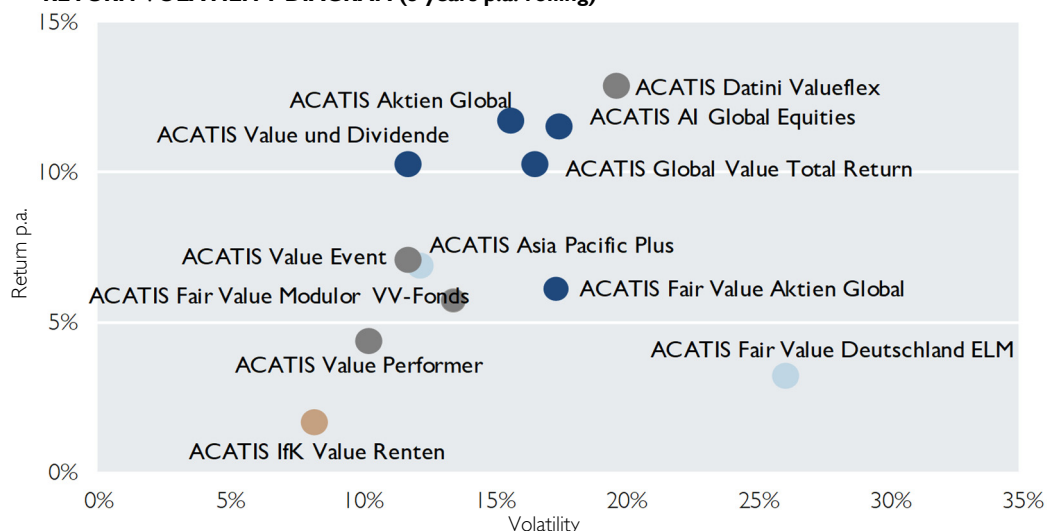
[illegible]

15%

10%

5%

0%

Return p.a.

ACATIS Datini Valueflex
ACATIS Aktien Global
ACATIS AI Global Equities
ACATIS Value und Dividende
ACATIS Global Value Total Return
ACATIS Asia Pacific Plus
ACATIS Value Event
ACATIS Fair Value Aktien Global
ACATIS Fair Value Modulor VV-Fonds
ACATIS Fair Value Deutschland ELM
ACATIS Value Performer
ACATIS IfK Value Renten

0% 5% 10% 15% 20% 25% 30% 35%

Volatility